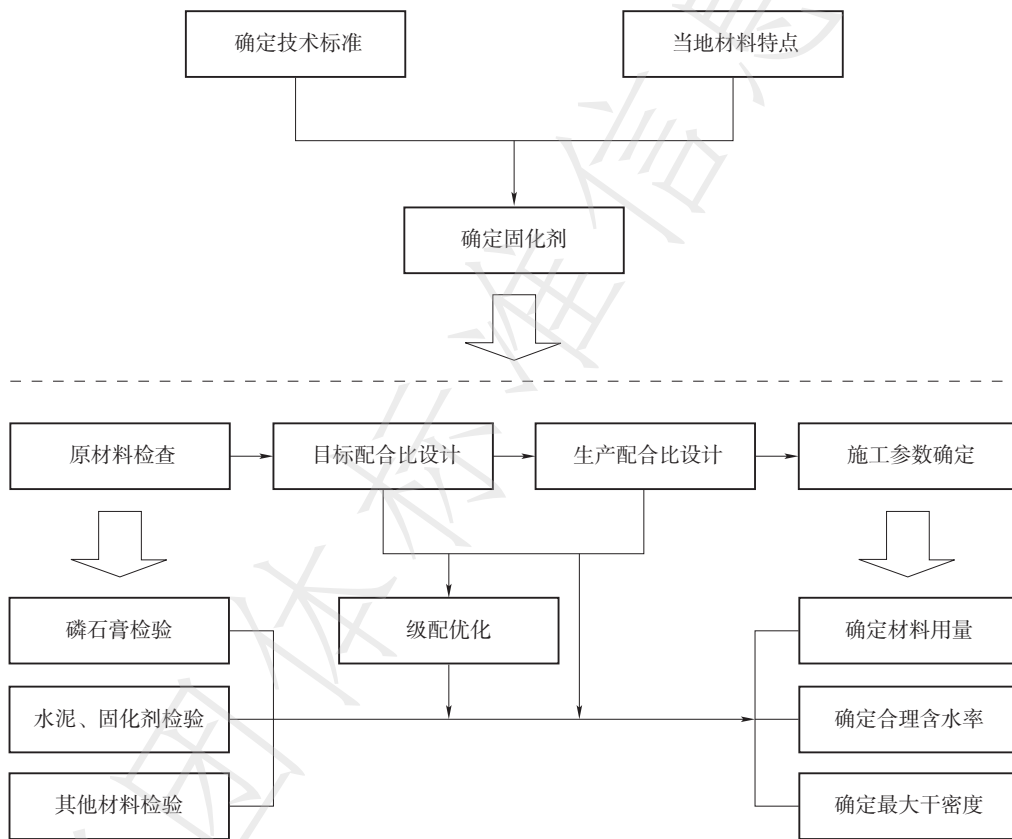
确定技术标准

当地材料特点

确定固化剂

原材料检查

目标配合比设计

生产配合比设计

施工参数确定

磷石膏检验

级配优化

确定材料用量

水泥、固化剂检验

确定合理含水率

其他材料检验

确定最大干密度

团体标准信息